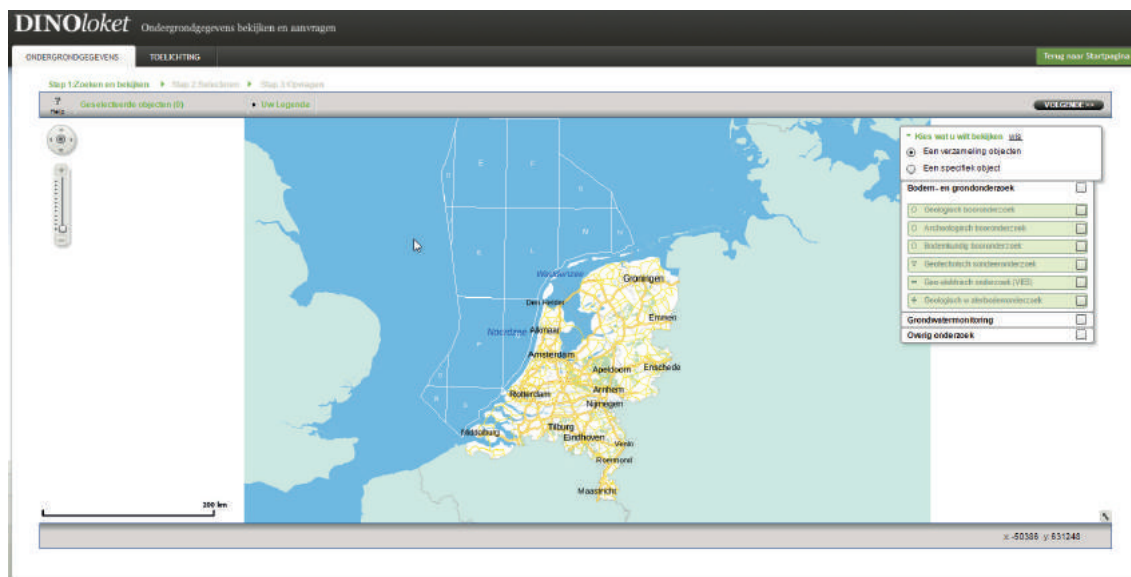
DINOloket Ondergrondgegevens bekijken en aanvragen

ONDERGRONDGEGEVENS TOELICHTING Terug naar Startpagina

Stap 1:Zoeken en bekijken ▸ Stap 2:Selecteren ▸ Stap 3:Opvragen

? Help Geselecteerde objecten (0) ▸ Uw Legenda VOLGENDE >>

▾ Kies wat u wilt bekijken wis
Een verzameling objecten
Een specifiek object

Bodem- en grondonderzoek
Geologisch booronderzoek
Archeologisch booronderzoek
Bodemkundig booronderzoek
Geotechnisch sondeeronderzoek
Geo-elektrisch onderzoek (VES)
Geologisch w aterbodemonderzoek
Grondwatermonitoring
Overig onderzoek

Waddenzee Groningen Den Helder Emmen Noordzee Alkmaar Amsterdam Apeldoorn Enschede Arnhem Rotterdam Nijmegen Middelburg Tilburg Eindhoven Venlo Roermond Maastricht

E F K L M N Q P O S

200 km

x -50388 y 631248